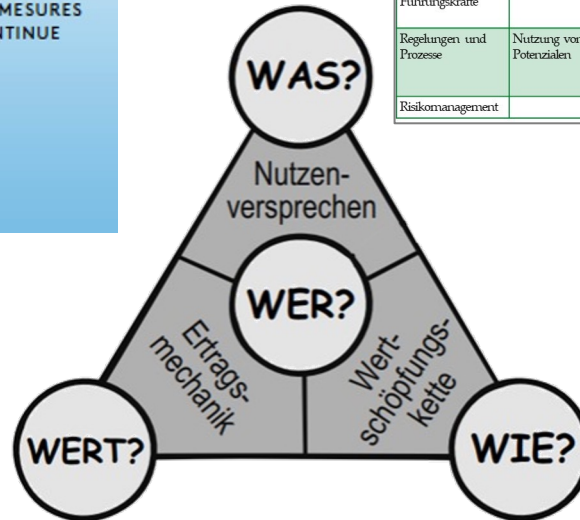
MESURES
NTINUE

| Führungskräfte | |
|---|---|
| Regelungen und Prozesse | Nutzung von Potenzialen |
| Risikomanagement | |

WAS?

Nutzen-versprechen

WER?

Ertrags-mechanik

Wert-schöpfungs-kette

WERT?

WIE?